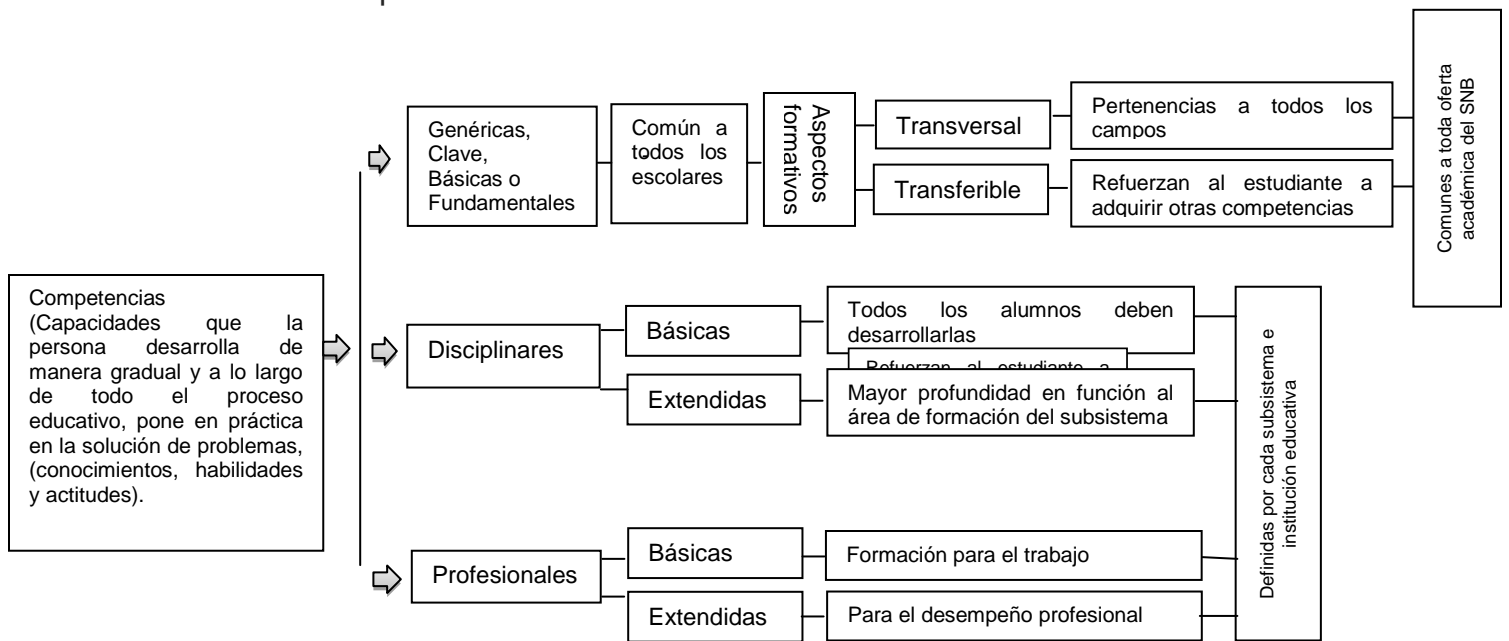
Competencias (Capacidades que la persona desarrolla de manera gradual y a lo largo de todo el proceso educativo, pone en práctica en la solución de problemas, (conocimientos, habilidades y actitudes).

Genéricas, Clave, Básicas o Fundamentales

Común a todos los escolares

Aspectos formativos

Transversal

Pertenencias a todos los campos

Transferible

Refuerzan al estudiante a adquirir otras competencias

Comunes a toda oferta académica del SNB

Disciplinares

Básicas

Todos los alumnos deben desarrollarlas

Refuerzan al estudiante a

Extendidas

Mayor profundidad en función al área de formación del subsistema

Definidas por cada subsistema e institución educativa

Profesionales

Básicas

Formación para el trabajo

Extendidas

Para el desempeño profesional